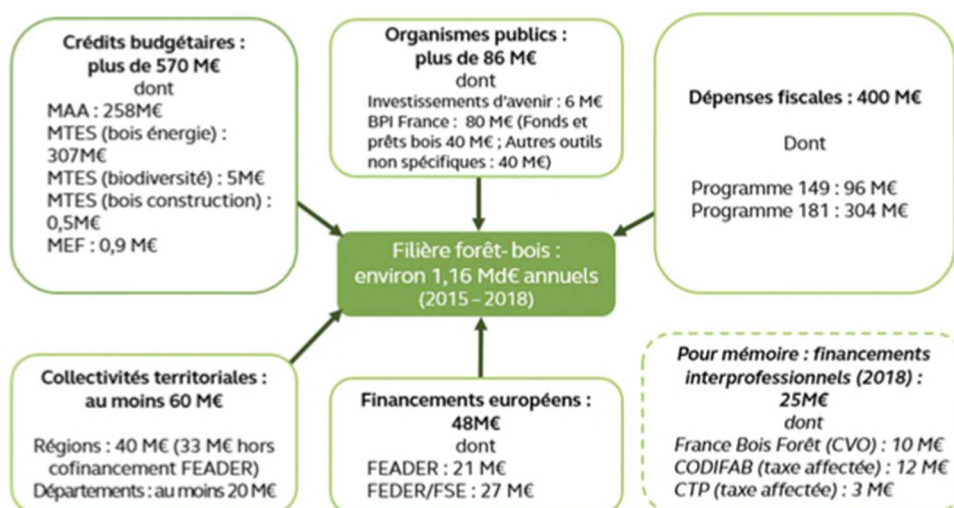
**Crédits budgétaires : plus de 570 M€**
dont
MAA : 258M€
MTES (bois énergie) : 307M€
MTES (biodiversité) : 5M€
MTES (bois construction) : 0,5M€
MEF : 0,9 M€

**Organismes publics : plus de 86 M€**
dont
Investissements d'avenir : 6 M€
BPI France : 80 M€ (Fonds et prêts bois 40 M€ ; Autres outils non spécifiques : 40 M€)

**Dépenses fiscales : 400 M€**

Dont

Programme 149 : 96 M€
Programme 181 : 304 M€

Filière forêt- bois : environ 1,16 Md€ annuels (2015 – 2018)

**Collectivités territoriales : au moins 60 M€**

Régions : 40 M€ (33 M€ hors cofinancement FEADER)
Départements : au moins 20 M€

**Financements européens : 48M€**
dont
FEADER : 21 M€
FEDER/FSE : 27 M€

*Pour mémoire : financements interprofessionnels (2018) : 25M€*
*dont*
*France Bois Forêt (CVO) : 10 M€*
*CODIFAB (taxe affectée) : 12 M€*
*CTP (taxe affectée) : 3 M€*